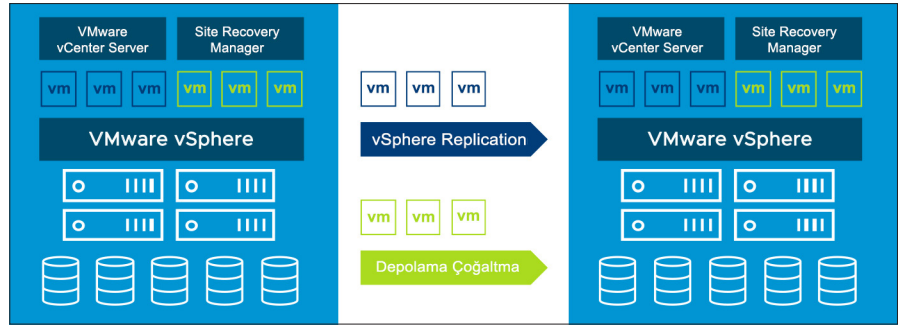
VMware vCenter Server

Site Recovery Manager

vm vm vm vm vm vm

VMware vSphere

vm vm vm

vSphere Replication

vm vm vm

Depolama Çoğaltma

VMware vCenter Server

Site Recovery Manager

vm vm vm vm vm vm

VMware vSphere